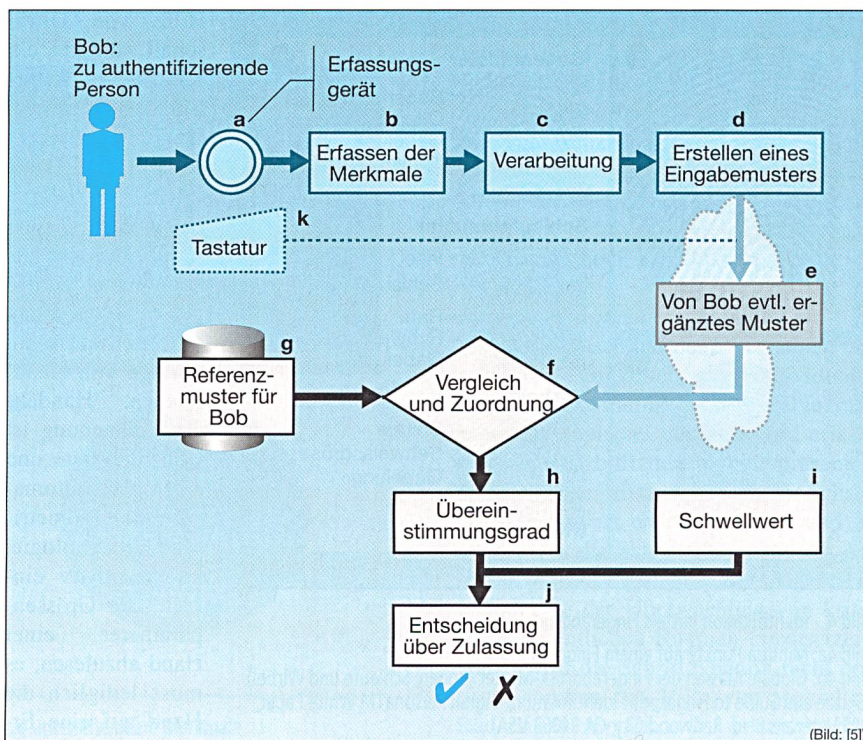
Bob: zu authentifizierende Person

Erfassungsgerät

a

b
Erfassen der Merkmale

c
Verarbeitung

d
Erstellen eines Eingabemusters

k
Tastatur

e
Von Bob evtl. ergänztes Muster

g
Referenzmuster für Bob

f
Vergleich und Zuordnung

h
Übereinstimmungsgrad

i
Schwellwert

j
Entscheidung über Zulassung

✔ ✗

(Bild: [5]